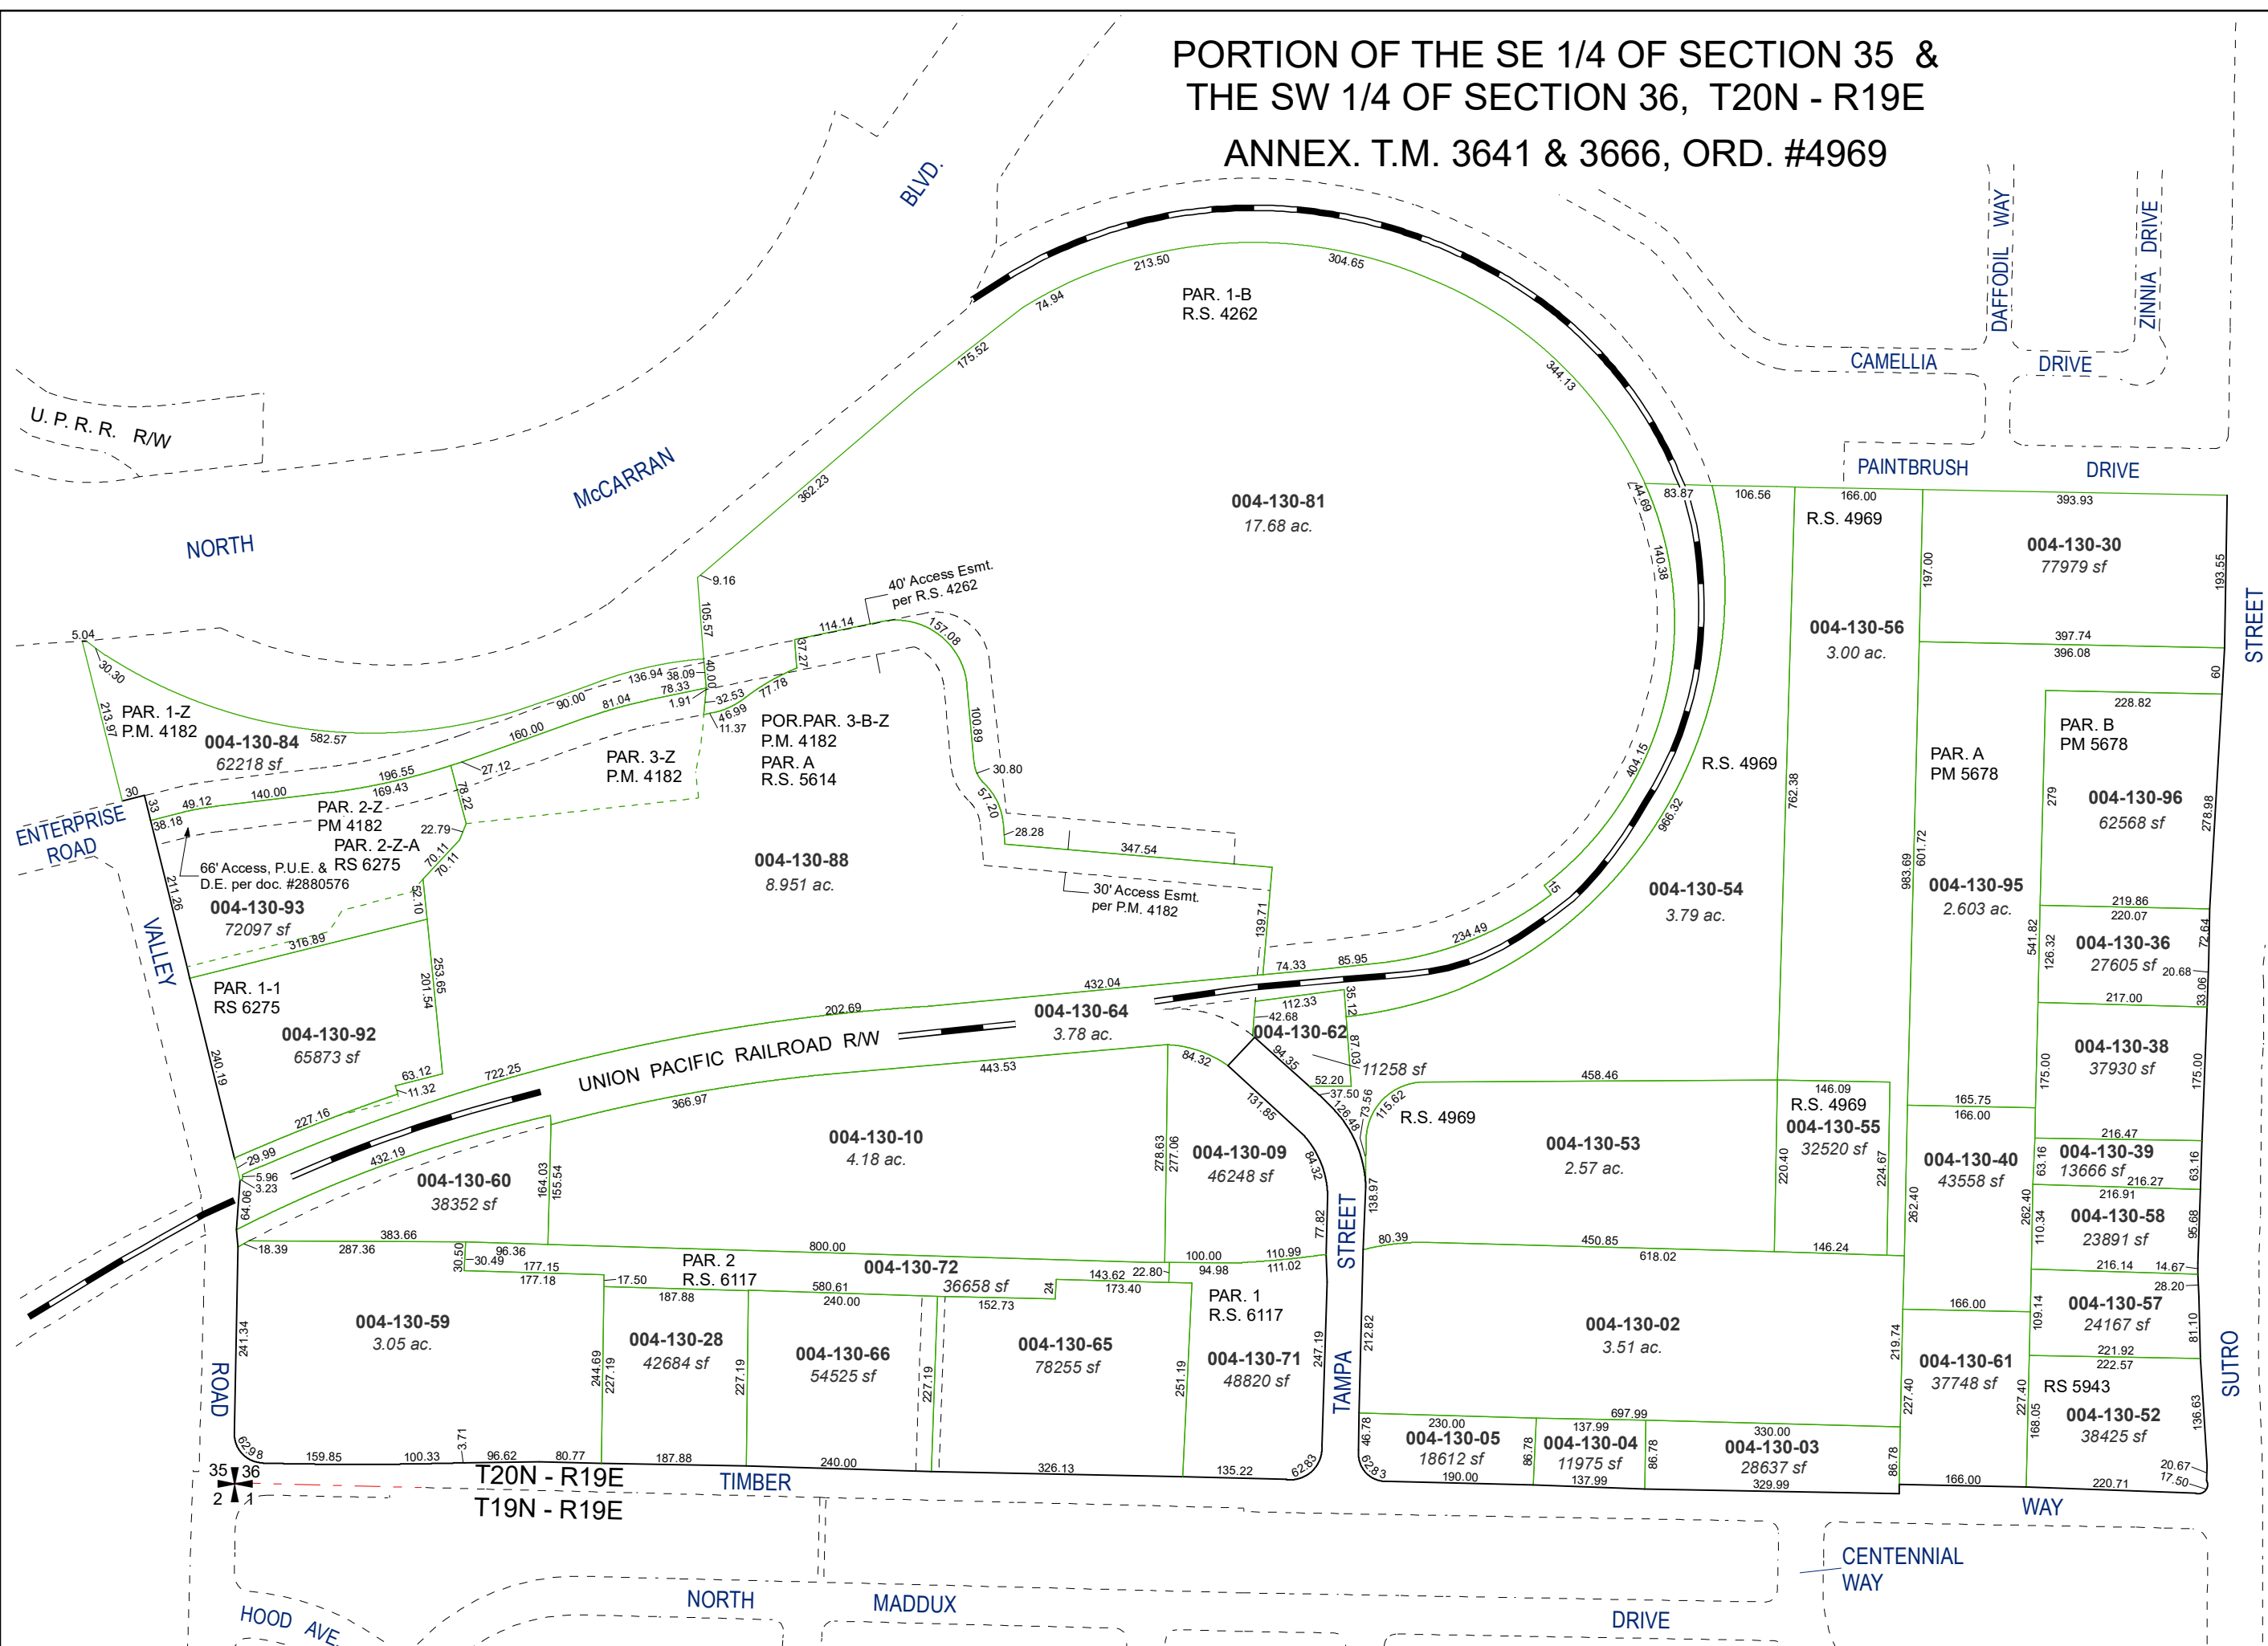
PORTION OF THE SE 1/4 OF SECTION 35 &
THE SW 1/4 OF SECTION 36, T20N - R19E

ANNEX. T.M. 3641 & 3666, ORD. #4969

BLVD.
McCARRAN
NORTH
U. P. R. R. R/W
DAFFODIL WAY
ZINNIA DRIVE
CAMELLIA
DRIVE
PAINTBRUSH
DRIVE
STREET
SUTRO
ENTERPRISE ROAD
VALLEY
ROAD
UNION PACIFIC RAILROAD R/W
TAMPA
STREET
TIMBER
WAY
CENTENNIAL WAY
NORTH
MADDUX
DRIVE
HOOD AVE

PAR. 1-B
R.S. 4262
213.50
304.65
74.94
175.52
344.13
362.23
004-130-81
17.68 ac.
83.87
106.56
166.00
393.93
44.69
140.38
R.S. 4969
004-130-30
77979 sf
197.00
193.55
004-130-56
3.00 ac.
397.74
396.08
60
228.82
PAR. B
PM 5678
PAR. A
PM 5678
R.S. 4969
762.38
404.15
966.32
279
004-130-96
62568 sf
278.98
983.69
601.72
004-130-95
2.603 ac.
219.86
220.07
541.82
126.32
004-130-36
27605 sf
20.68
72.64
217.00
33.06
004-130-54
3.79 ac.
15
234.49
9.16
105.57
40' Access Esmt.
per R.S. 4262
114.14
157.08
37.27
5.04
30.30
213.97
PAR. 1-Z
P.M. 4182
004-130-84
62218 sf
582.57
136.94
38.09
78.33
90.00
81.04
1.91
40.00
32.53
77.78
46.99
11.37
POR.PAR. 3-B-Z
P.M. 4182
PAR. A
R.S. 5614
100.89
30.80
57.20
28.28
347.54
160.00
PAR. 3-Z
P.M. 4182
27.12
196.55
169.43
30
33
49.12
140.00
38.18
PAR. 2-Z
PM 4182
78.22
22.79
PAR. 2-Z-A
RS 6275
70.11
70.11
66' Access, P.U.E. &
D.E. per doc. #2880576
211.26
004-130-88
8.951 ac.
30' Access Esmt.
per P.M. 4182
139.71
004-130-93
72097 sf
52.10
316.89
253.65
201.54
PAR. 1-1
RS 6275
004-130-92
65873 sf
240.19
63.12
11.32
722.25
227.16
29.99
5.96
3.23
202.69
432.04
74.33
85.95
004-130-64
3.78 ac.
112.33
42.68
35.12
004-130-62
11258 sf
87.03
94.35
52.20
37.50
73.56
126.48
115.62
84.32
443.53
366.97
432.19
64.06
004-130-10
4.18 ac.
004-130-60
38352 sf
164.03
155.54
278.63
277.06
004-130-09
46248 sf
131.85
84.32
77.82
138.97
R.S. 4969
458.46
004-130-53
2.57 ac.
146.09
R.S. 4969
004-130-55
32520 sf
220.40
224.67
165.75
166.00
004-130-40
43558 sf
262.40
216.47
004-130-39
13666 sf
63.16
216.27
63.16
216.91
004-130-58
23891 sf
262.40
110.34
95.68
216.14
14.67
28.20
004-130-57
24167 sf
109.14
81.10
221.92
222.57
RS 5943
004-130-52
38425 sf
168.05
136.63
20.67
17.50
220.71
166.00
004-130-61
37748 sf
219.74
227.40
227.40
80.39
450.85
618.02
146.24
004-130-02
3.51 ac.
697.99
004-130-05
18612 sf
230.00
190.00
46.78
62.83
004-130-04
11975 sf
137.99
137.99
86.78
86.78
004-130-03
28637 sf
330.00
329.99
86.78
383.66
18.39
287.36
30.50
30.49
96.36
177.15
177.18
17.50
800.00
PAR. 2
R.S. 6117
004-130-72
36658 sf
580.61
240.00
152.73
24
143.62
22.80
173.40
100.00
94.98
110.99
111.02
PAR. 1
R.S. 6117
004-130-59
3.05 ac.
241.34
187.88
004-130-28
42684 sf
244.69
227.19
227.19
004-130-66
54525 sf
227.19
004-130-65
78255 sf
251.19
004-130-71
48820 sf
247.19
212.82
62.98
159.85
100.33
3.71
96.62
80.77
187.88
240.00
326.13
135.22
62.83
35
36
2
1
T20N - R19E
T19N - R19E